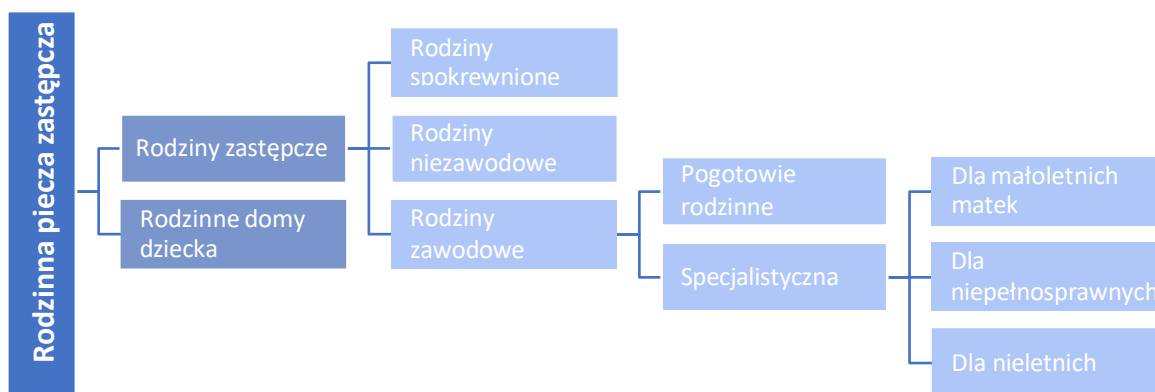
Rodzinna piecza zastępcza

Rodziny zastępcze

Rodzinne domy dziecka

Rodziny spokrewnione

Rodziny niezawodowe

Rodziny zawodowe

Pogotowie rodzinne

Specjalistyczna

Dla małoletnich matek

Dla niepełnosprawnych

Dla nieletnich